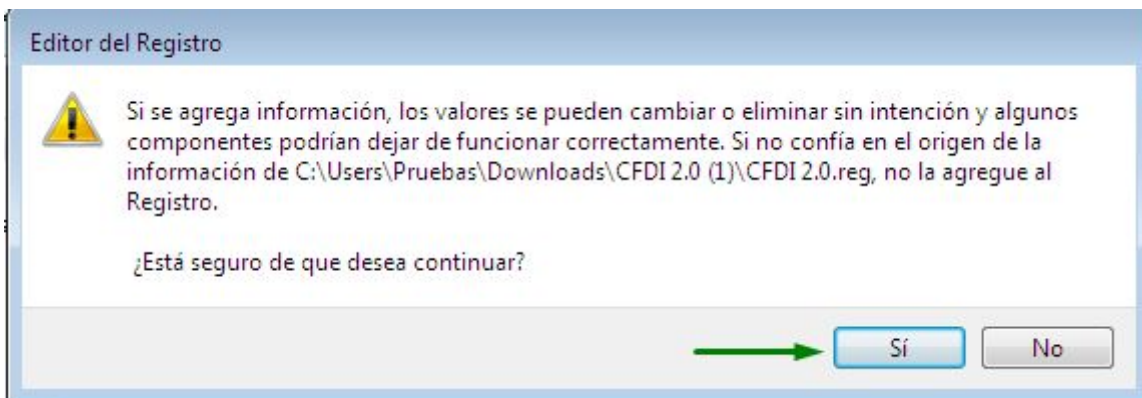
Editor del Registro

Si se agrega información, los valores se pueden cambiar o eliminar sin intención y algunos componentes podrían dejar de funcionar correctamente. Si no confía en el origen de la información de C:\Users\Pruebas\Downloads\CFDI 2.0 (1)\CFDI 2.0.reg, no la agregue al Registro.

¿Está seguro de que desea continuar?

Sí

No